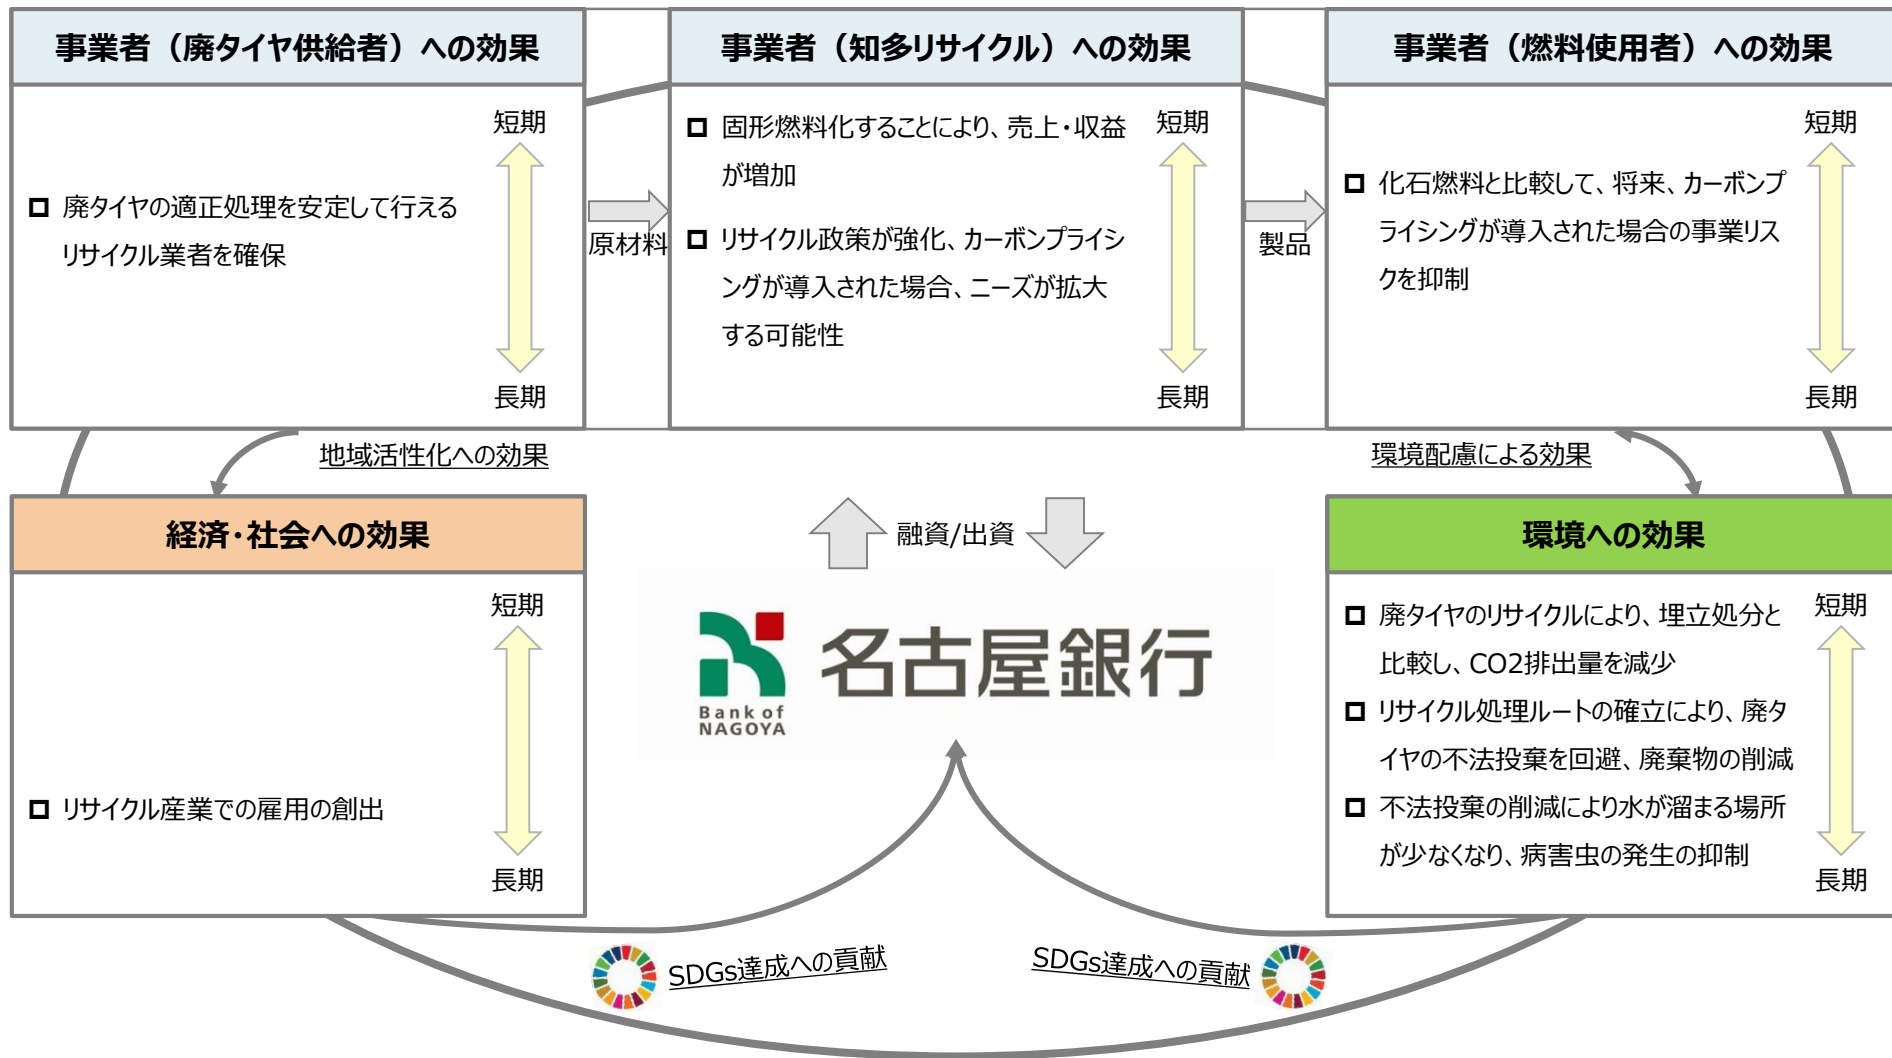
事業者（廃タイヤ供給者）への効果

短期

□ 廃タイヤの適正処理を安定して行えるリサイクル業者を確保

長期

原材料

事業者（知多リサイクル）への効果

□ 固形燃料化することにより、売上・収益が増加

□ リサイクル政策が強化、カーボンプライシングが導入された場合、ニーズが拡大する可能性

短期

長期

製品

事業者（燃料使用者）への効果

短期

□ 化石燃料と比較して、将来、カーボンプライシングが導入された場合の事業リスクを抑制

長期

地域活性化への効果

環境配慮による効果

経済・社会への効果

短期

□ リサイクル産業での雇用の創出

長期

融資/出資

Bank of NAGOYA

名古屋銀行

環境への効果

□ 廃タイヤのリサイクルにより、埋立処分と比較し、CO2排出量を減少

□ リサイクル処理ルートの確立により、廃タイヤの不法投棄を回避、廃棄物の削減

□ 不法投棄の削減により水が溜まる場所が少なくなり、病害虫の発生の抑制

短期

長期

SDGs達成への貢献

SDGs達成への貢献